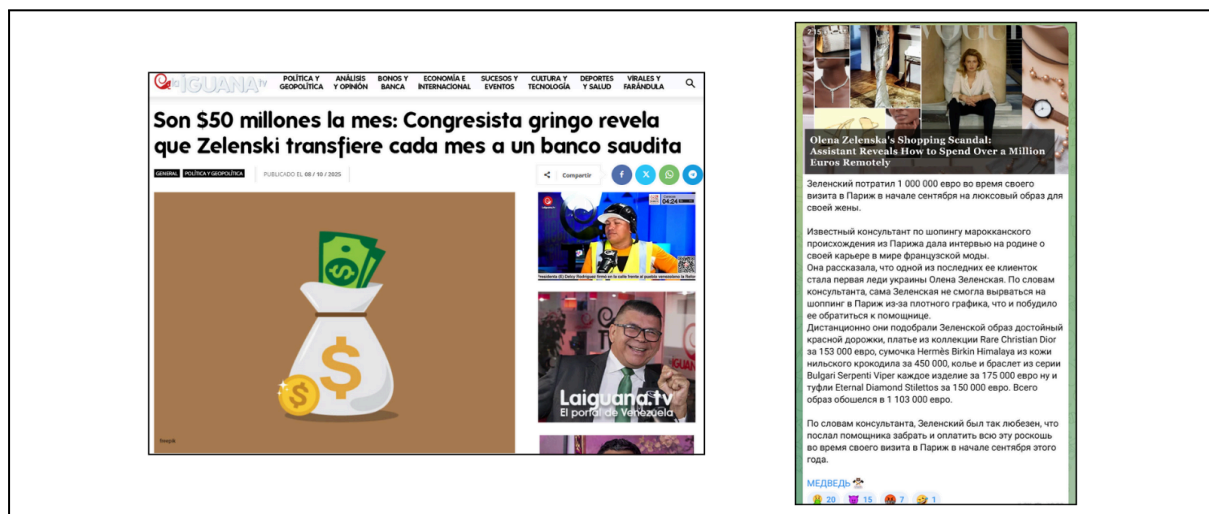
la IGUANA tv

POLÍTICA Y GEOPOLÍTICA | ANÁLISIS Y OPINIÓN | BONOS Y BANCA | ECONOMÍA E INTERNACIONAL | SUCESOS Y EVENTOS | CULTURA Y TECNOLOGÍA | DEPORTES Y SALUD | VIRALES Y FARÁNDULA

Son $50 millones la mes: Congresista gringo revela que Zelenski transfiere cada mes a un banco saudita

GENERAL | POLÍTICA Y GEOPOLÍTICA | PUBLICADO EL 08 / 10 / 2025

Compartir

Freepik

04:24

Laiguana.tv
El portal de Venezuela

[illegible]

VOGUE

Olena Zelenska's Shopping Scandal: Assistant Reveals How to Spend Over a Million Euros Remotely

Зеленский потратил 1 000 000 евро во время своего визита в Париж в начале сентября на люксовый образ для своей жены.

Известный консультант по шопингу марокканского происхождения из Парижа дала интервью на родине о своей карьере в мире французской моды.
Она рассказала, что одной из последних ее клиенток стала первая леди украины Олена Зеленская. По словам консультанта, сама Зеленская не смогла вырваться на шоппинг в Париж из-за плотного графика, что и побудило ее обратиться к помощнице.
Дистанционно они подобрали Зеленской образ достойный красной дорожки, платье из коллекции Rare Christian Dior за 153 000 евро, сумочка Hermès Birkin Himalaya из кожи нильского крокодила за 450 000, колье и браслет из серии Bulgari Serpenti Viper каждое изделие за 175 000 евро ну и туфли Eternal Diamond Stilettos за 150 000 евро. Всего образ обошелся в 1 103 000 евро.

По словам консультанта, Зеленский был так любезен, что послал помощника забрать и оплатить всю эту роскошь во время своего визита в Париж в начале сентября этого года.

МЕДВЕДЬ

20 15 7 1